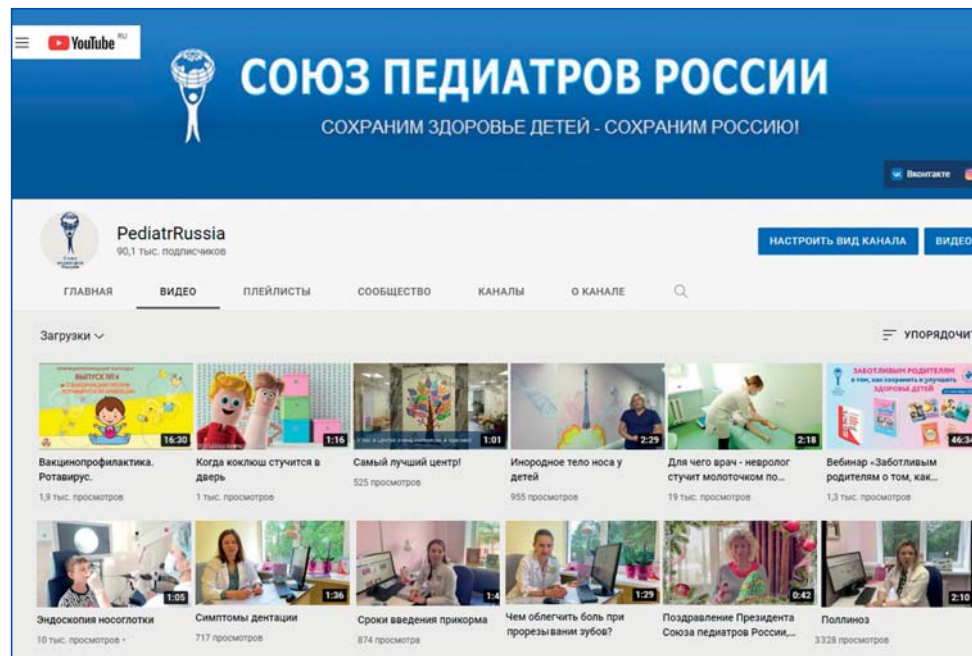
YouTube RU

СОЮЗ ПЕДИАТРОВ РОССИИ

СОХРАНИМ ЗДОРОВЬЕ ДЕТЕЙ - СОХРАНИМ РОССИЮ!

Вконтакте

PediatrRussia
90,1 тыс. подписчиков

НАСТРОИТЬ ВИД КАНАЛА

ВИДЕО

ГЛАВНАЯ ВИДЕО ПЛЕЙЛИСТЫ СООБЩЕСТВО КАНАЛЫ О КАНАЛЕ

Загрузки

УПОРЯДОЧИТ

ВЫПУСК №4

16:30
Вакцинопрофилактика. Ротавирус.
1,9 тыс. просмотров

1:16
Когда коклюш стучится в дверь
1 тыс. просмотров

1:01
Самый лучший центр!
525 просмотров

2:29
Инородное тело носа у детей
955 просмотров

2:18
Для чего врач - невролог стучит молоточком по...
19 тыс. просмотров

ЗАБОТЛИВЫМ РОДИТЕЛЯМ
46:3
Вебинар «Заботливым родителям о том, как...
1,3 тыс. просмотров

1:05
Эндоскопия носоглотки
10 тыс. просмотров

1:36
Симптомы дентации
717 просмотров

1:4
Сроки введения прикорма
874 просмотра

1:29
Чем облегчить боль при прорезывании зубов?

0:42
Поздравление Президента Союза педиатров России,...

2:10
Поллиноз
3328 просмотров